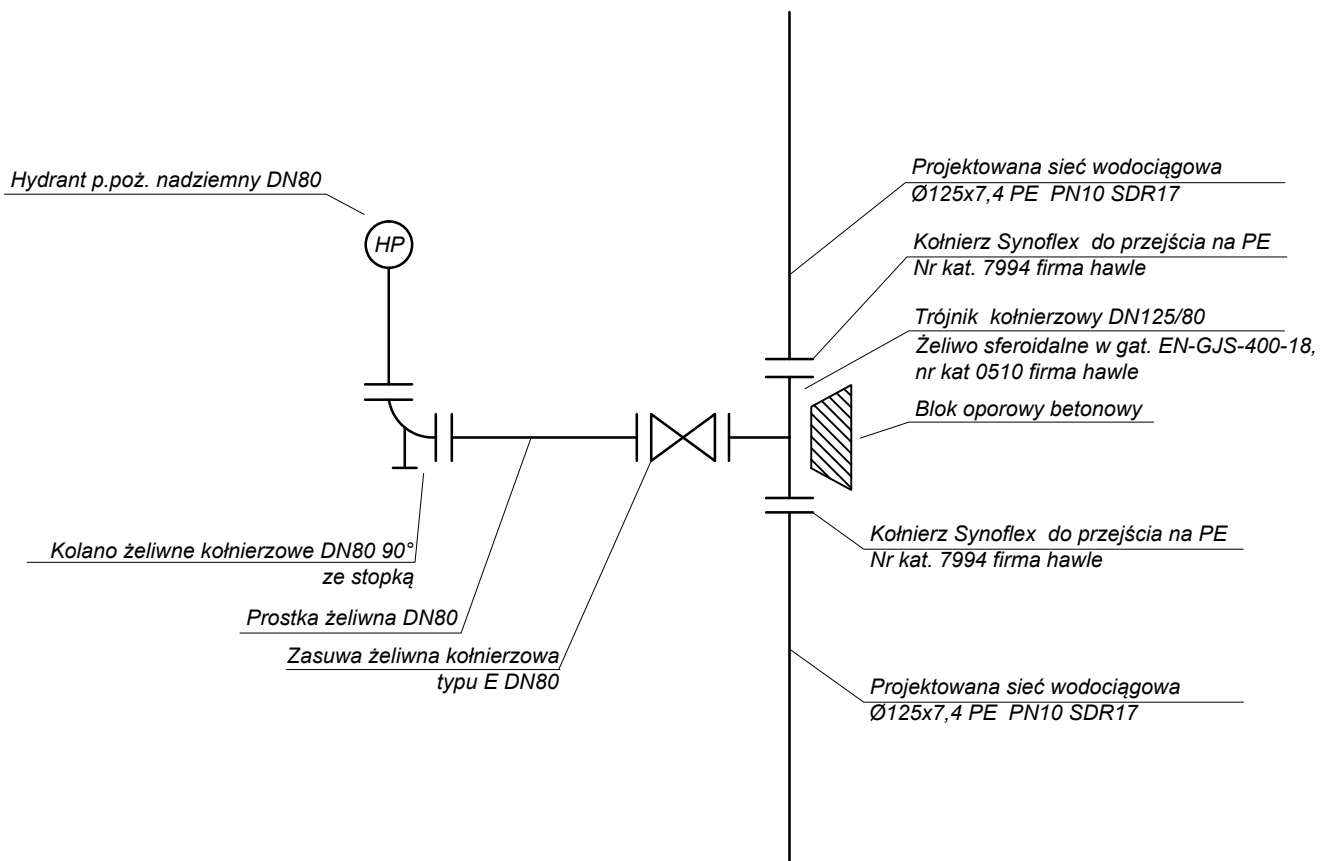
Hydrant p.poż. nadziemny DN80

HP

Projektowana sieć wodociągowa
Ø125x7,4 PE PN10 SDR17

Kołnierz Synoflex do przejścia na PE
Nr kat. 7994 firma hawle

Trójnik kołnierzowy DN125/80
Żeliwo sferoidalne w gat. EN-GJS-400-18,
nr kat 0510 firma hawle

Blok oporowy betonowy

Kołnierz Synoflex do przejścia na PE
Nr kat. 7994 firma hawle

Kolano żeliwne kołnierzowe DN80 90°
ze stopką

Prostka żeliwna DN80

Zasuwa żeliwna kołnierzowa
typu E DN80

Projektowana sieć wodociągowa
Ø125x7,4 PE PN10 SDR17